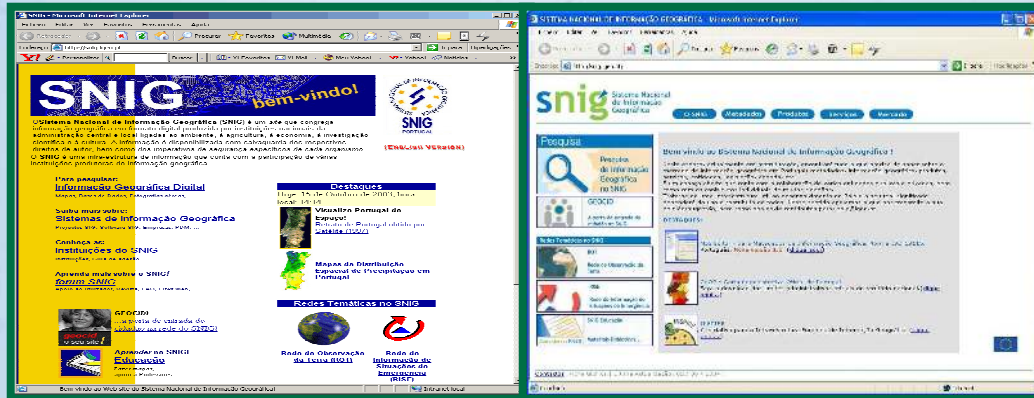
SNIG - Microsoft Internet Explorer

Procurar Favoritos Multimédia

SNIG bem-vindo!

O Sistema Nacional de Informação Geográfica (SNIG) é um site que congrega informação geográfica em formato digital produzida por instituições nacionais da administração central e local ligadas ao ambiente, à agricultura, à economia, à investigação científica e à cultura.

O SNIG é uma infra-estrutura de informação que conta com a participação de várias instituições produtoras de informação geográfica.

(ENGLISH VERSION)

Para pesquisar:
Informação Geográfica Digital

Saber mais sobre:
Sistemas de Informação Geográfica

Conheça as:
Instituições do SNIG

Aprenda mais sobre o SNIG!
forum SNIG

GEOCID
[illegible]

Aprender no SNIG!
Educação

Destaques

Visualize Portugal do Espaço!

Mapas da Distribuição Espacial da Precipitação em Portugal

Redes Temáticas no SNIG

Rede de Observação da Terra (ROT)

Rede de Informação de Situações de Emergência (RISE)

Bem-vindo ao Web site do Sistema Nacional de Informação Geográfica

Internet local

SISTEMA NACIONAL DE INFORMAÇÃO GEOGRÁFICA - Microsoft Internet Explorer

snig Sistema Nacional de Informação Geográfica

O snig Metadados Produtos Serviços Mercado

Pesquisa

Pesquisa de Informação Geográfica no SNIG

GEOCID

Redes Temáticas no SNIG

Bem-vindo ao Sistema Nacional de Informação Geográfica !

Destaques